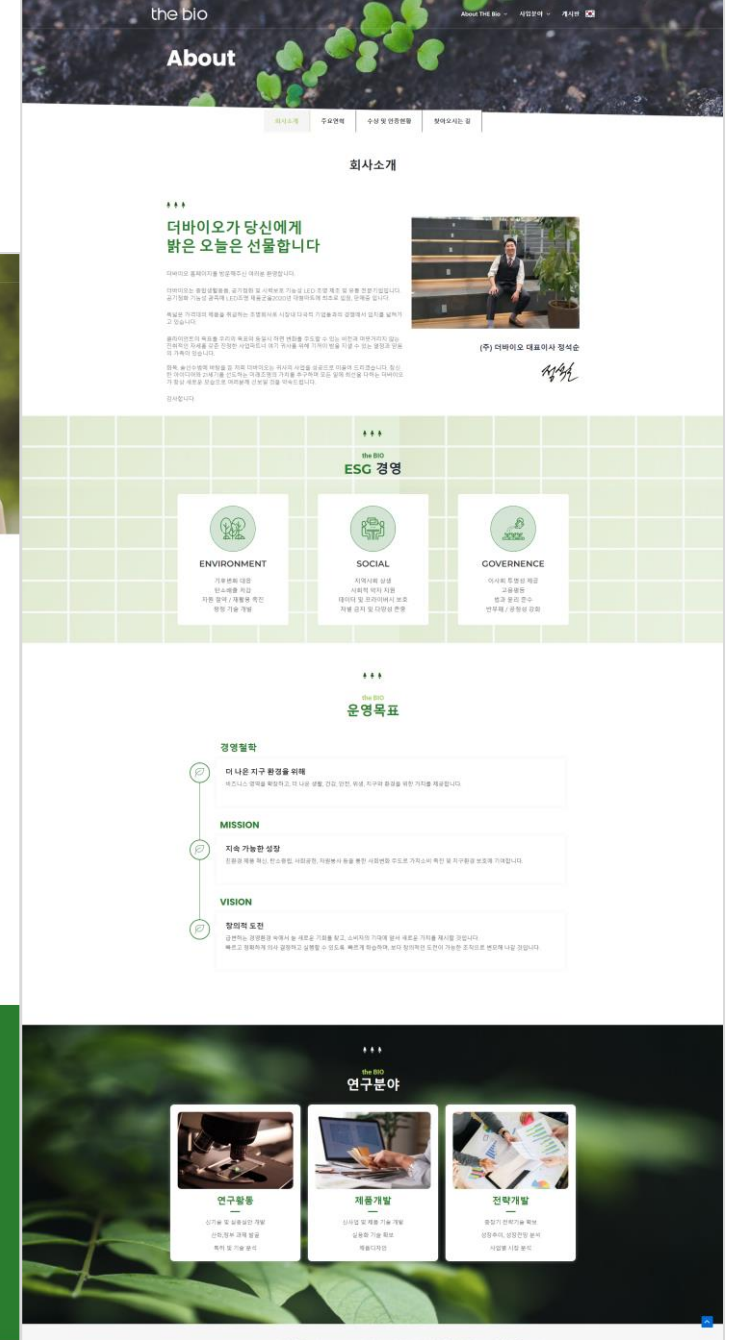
the bio

About THE Bio 사업분야 게시판

About

회사소개 주요연혁 수상 및 인증현황 찾아오시는 길

회사소개

더바이오가 당신에게
밝은 오늘은 선물합니다

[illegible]

(주) 더바이오 대표이사 정석순

the BIO
ESG 경영

ENVIRONMENT

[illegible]

SOCIAL

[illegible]

GOVERNENCE

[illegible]

the BIO
운영목표

경영철학

더 나은 지구 환경을 위해

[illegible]

MISSION

지속 가능한 성장

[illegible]

VISION

창의적 도전

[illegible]

the BIO
연구분야

연구활동

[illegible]

제품개발

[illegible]

전략개발

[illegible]